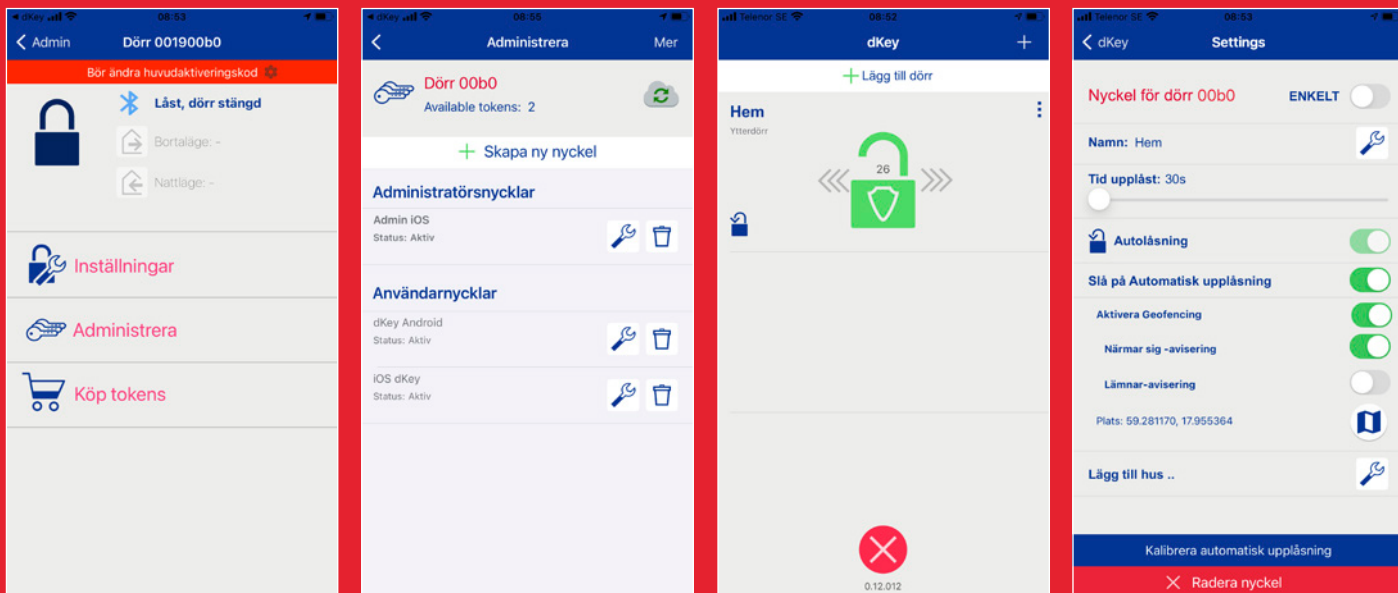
dKey 08:53
Admin Dörr 001900b0
Bör ändra huvudaktiveringskod
Låst, dörr stängd
Bortaläge: -
Nattläge: -
Inställningar
Administrera
Köp tokens

dKey 08:55
Administrera Mer
Dörr 00b0
Available tokens: 2
+ Skapa ny nyckel
Administratörsnycklar
Admin iOS
Status: Aktiv
Användarnycklar
dKey Android
Status: Aktiv
iOS dKey
Status: Aktiv

Telenor SE 08:52
dKey +
+ Lägg till dörr
Hem
Ytterdörr
26
0.12.012

Telenor SE 08:53
dKey Settings
Nyckel för dörr 00b0 ENKELT
Namn: Hem
Tid upplåst: 30s
Autolåsning
Slå på Automatisk upplåsning
Aktivera Geofencing
Närmar sig -avisering
Lämnar-avisering
Plats: 59.281170, 17.955364
Lägg till hus ..
Kalibrera automatisk upplåsning
Radera nyckel